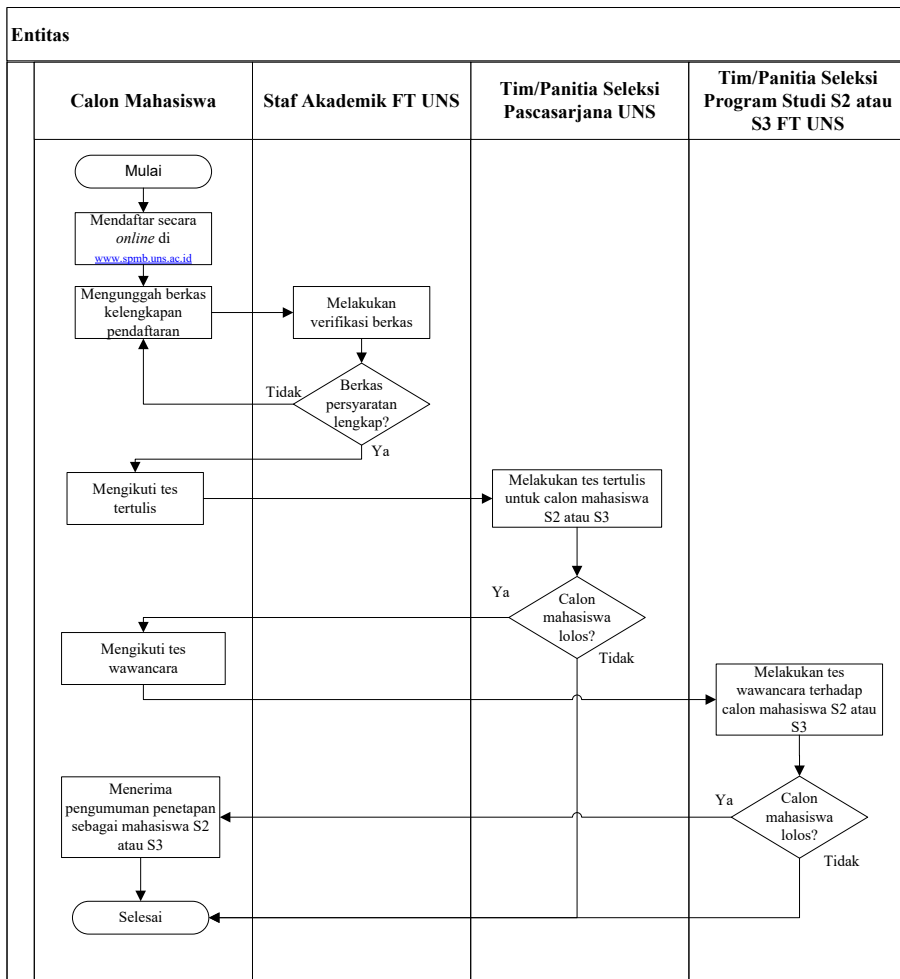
Entitas

| Calon Mahasiswa | Staf Akademik FT UNS | Tim/Panitia Seleksi Pascasarjana UNS | Tim/Panitia Seleksi Program Studi S2 atau S3 FT UNS |
|---|---|---|---|

Mulai

Mendaftar secara *online* di www.spmb.uns.ac.id

Mengunggah berkas kelengkapan pendaftaran

Melakukan verifikasi berkas

Berkas persyaratan lengkap?

Tidak

Ya

Mengikuti tes tertulis

Melakukan tes tertulis untuk calon mahasiswa S2 atau S3

Ya

Calon mahasiswa lolos?

Tidak

Mengikuti tes wawancara

Melakukan tes wawancara terhadap calon mahasiswa S2 atau S3

Menerima pengumuman penetapan sebagai mahasiswa S2 atau S3

Ya

Calon mahasiswa lolos?

Tidak

Selesai